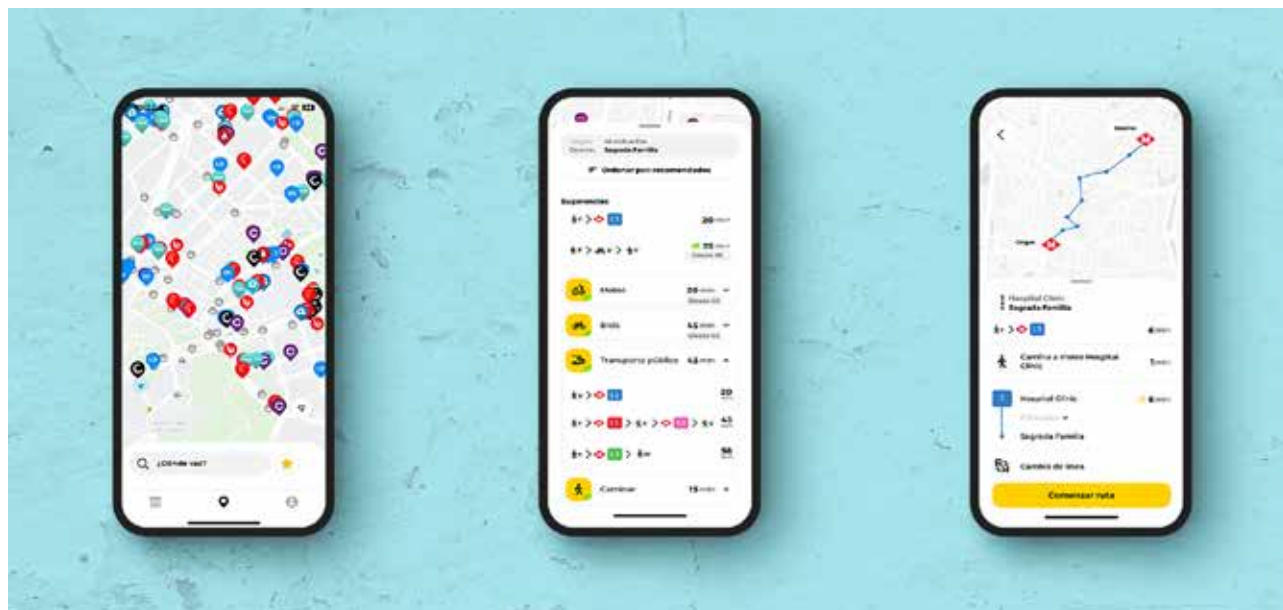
¿Dónde vas?

Origen Mi ubicación
Destino Sagrada Familia

Ordenar por recomendados

Sugerencias

20 min

Transporte público 42 min

20

Caminar 15 min

Hospital Clínic
Sagrada Familia

Camina a metro Hospital Clínic

Hospital Clínic

Sagrada Família

Cambio de línea

Comenzar ruta